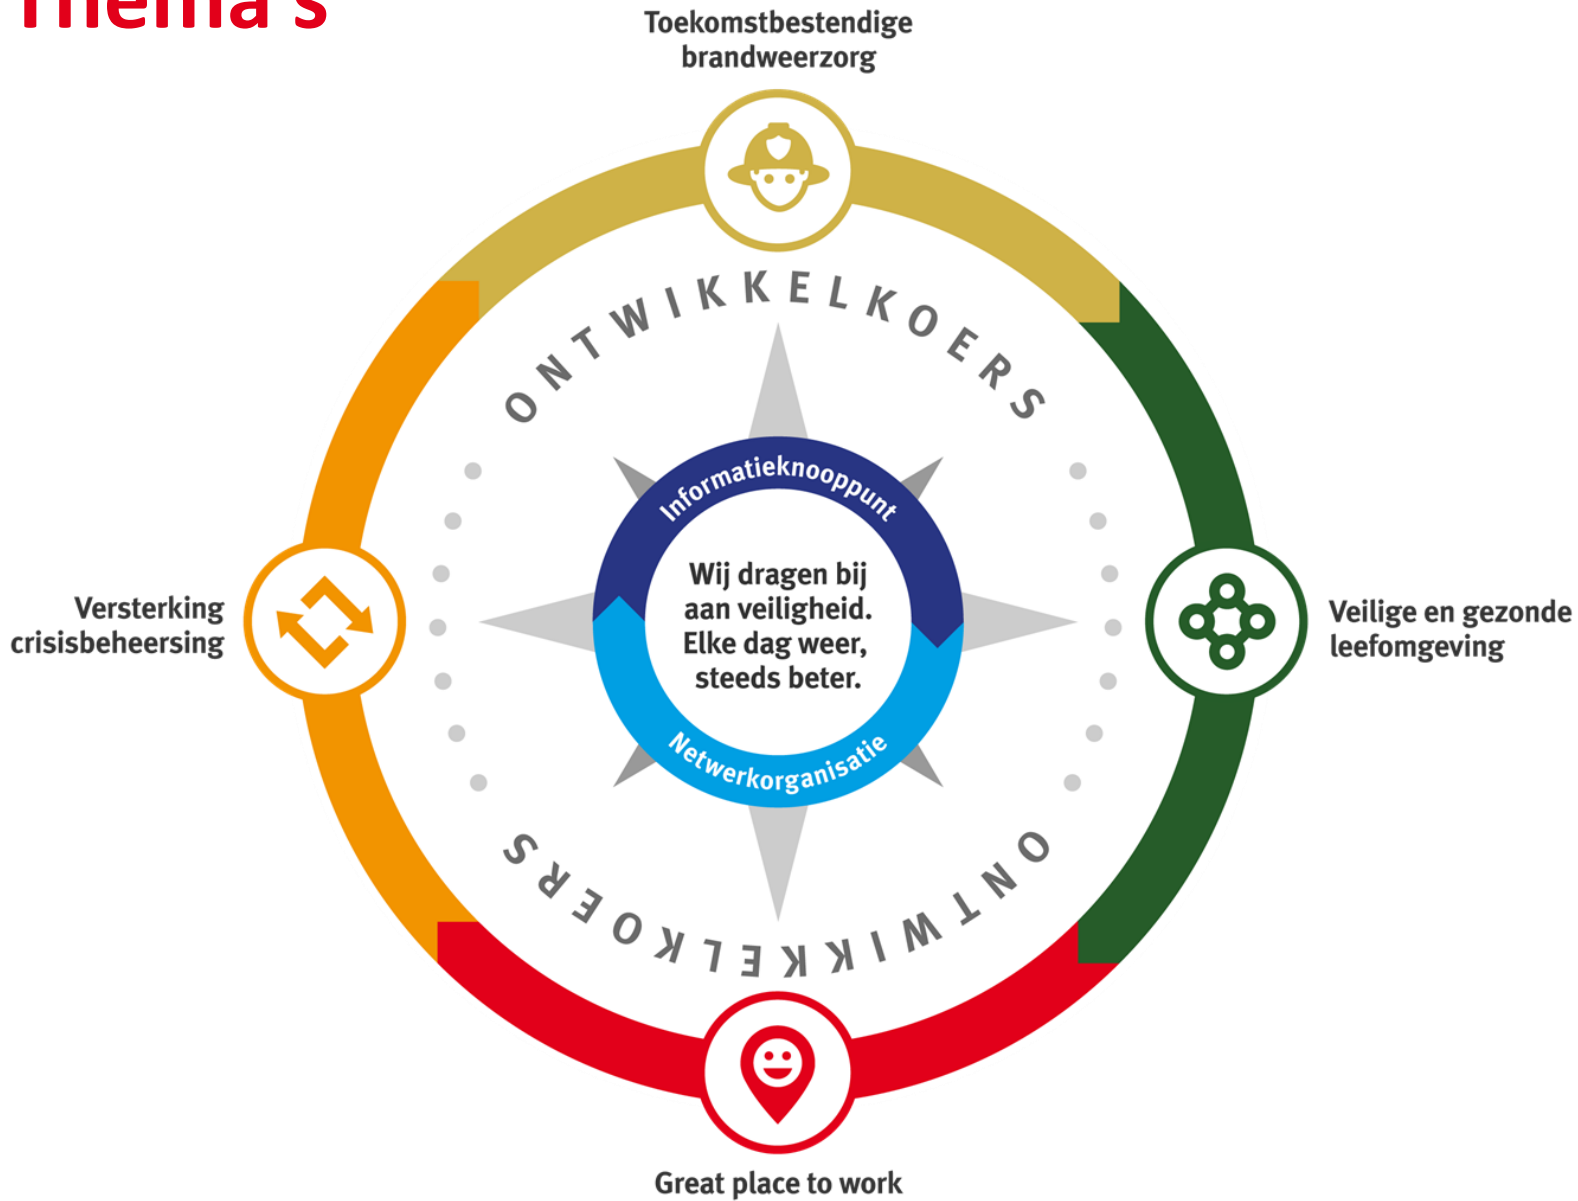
Thema's

Toekomstbestendige brandweerzorg

ONTWIKKELKOERS

Informatieknooppunt

Versterking crisisbeheersing

Wij dragen bij aan veiligheid. Elke dag weer, steeds beter.

Veilige en gezonde leefomgeving

Netwerkorganisatie

ONTWIKKELKOERS

Great place to work